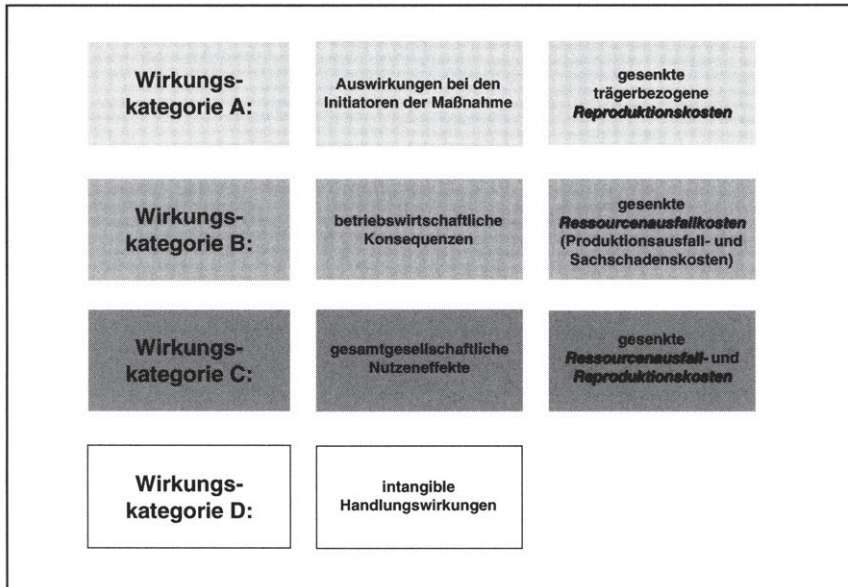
Wirkungskategorie A:

Auswirkungen bei den Initiatoren der Maßnahme

gesenkte trägerbezogene *Reproduktionskosten*

Wirkungskategorie B:

betriebswirtschaftliche Konsequenzen

gesenkte *Ressourcenausfallkosten* (Produktionsausfall- und Sachschadenskosten)

Wirkungskategorie C:

gesamtgesellschaftliche Nutzeneffekte

gesenkte *Ressourcenausfall-* und *Reproduktionskosten*

Wirkungskategorie D:

intangible Handlungswirkungen